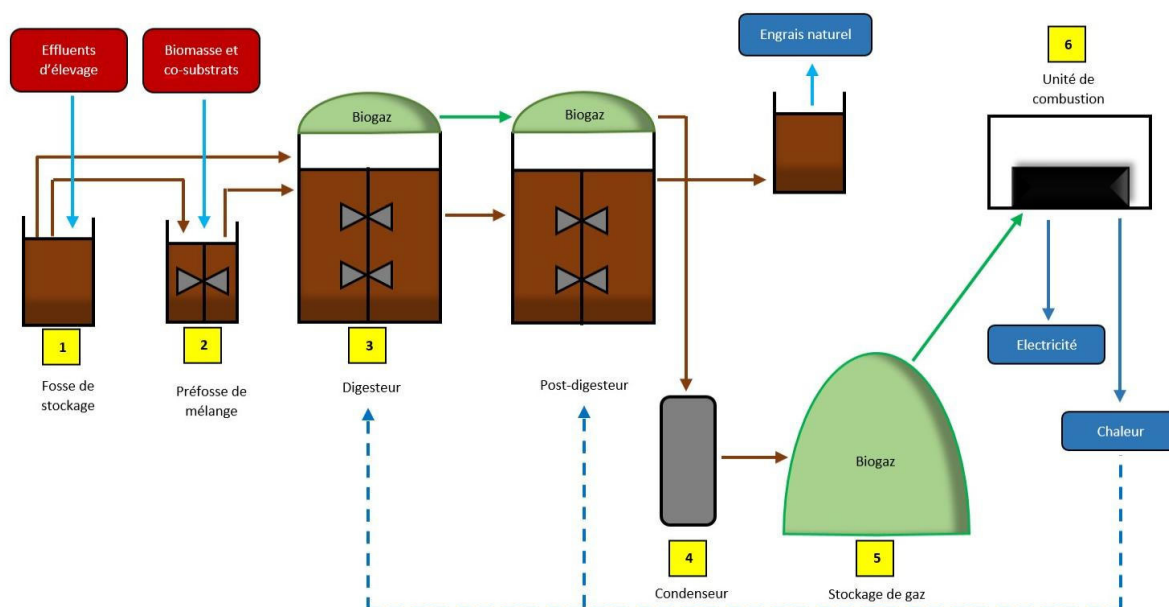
Effluents d'élevage

Biomasse et co-substrats

Biogaz

Biogaz

Engrais naturel

6

Unité de combustion

1

Fosse de stockage

2

Préfosse de mélange

3

Digesteur

Post-digesteur

Electricité

Chaleur

Biogaz

4

Condenseur

5

Stockage de gaz